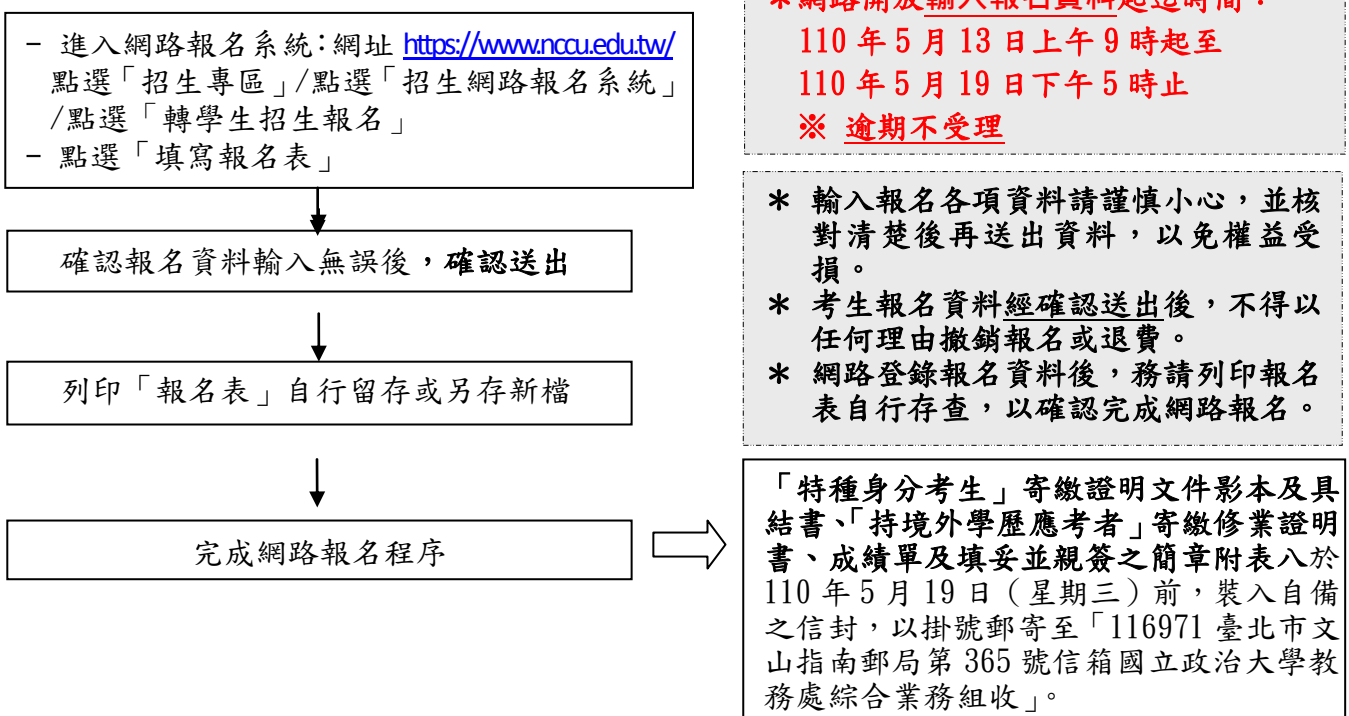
- 進入網路報名系統：網址 https://www.nccu.edu.tw/ 點選「招生專區」/點選「招生網路報名系統」/點選「轉學生招生報名」
- 點選「填寫報名表」

確認報名資料輸入無誤後，確認送出

列印「報名表」自行留存或另存新檔

完成網路報名程序

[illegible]
110 年 5 月 13 日上午 9 時起至
110 年 5 月 19 日下午 5 時止
※ 逾期不受理

＊ 輸入報名各項資料請謹慎小心，並核對清楚後再送出資料，以免權益受損。
＊ 考生報名資料經確認送出後，不得以任何理由撤銷報名或退費。
＊ 網路登錄報名資料後，務請列印報名表自行存查，以確認完成網路報名。

「特種身分考生」寄繳證明文件影本及具結書、「持境外學歷應考者」寄繳修業證明書、成績單及填妥並親簽之簡章附表八於 110 年 5 月 19 日（星期三）前，裝入自備之信封，以掛號郵寄至「116971 臺北市文山指南郵局第 365 號信箱國立政治大學教務處綜合業務組收」。